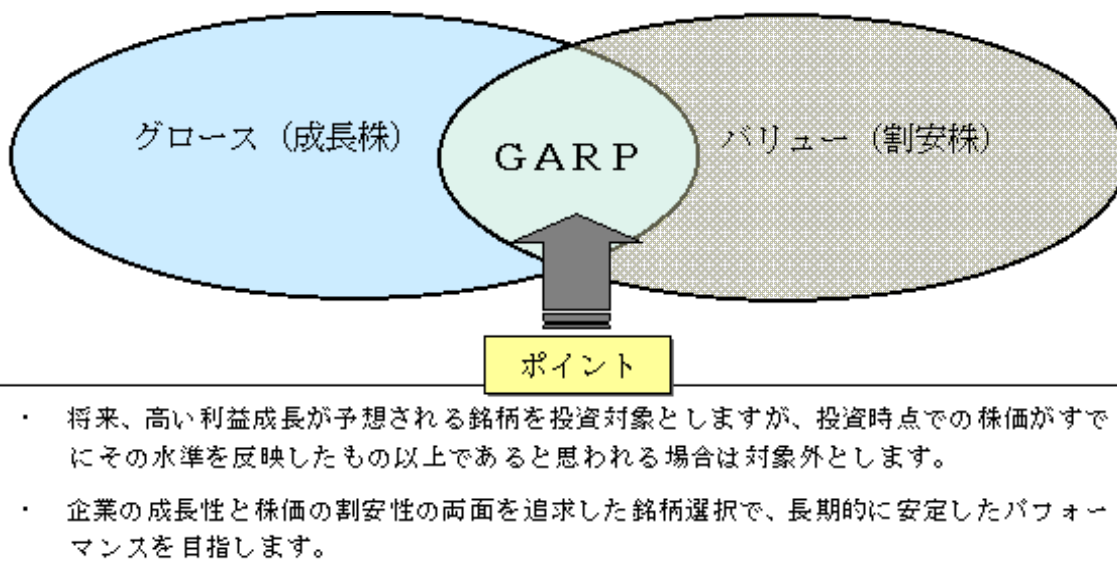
グロース（成長株）

GARP

バリュー（割安株）

ポイント

・ 将来、高い利益成長が予想される銘柄を投資対象としますが、投資時点での株価がすでにその水準を反映したもの以上であると思われる場合は対象外とします。

・ 企業の成長性と株価の割安性の両面を追求した銘柄選択で、長期的に安定したパフォーマンスを目指します。